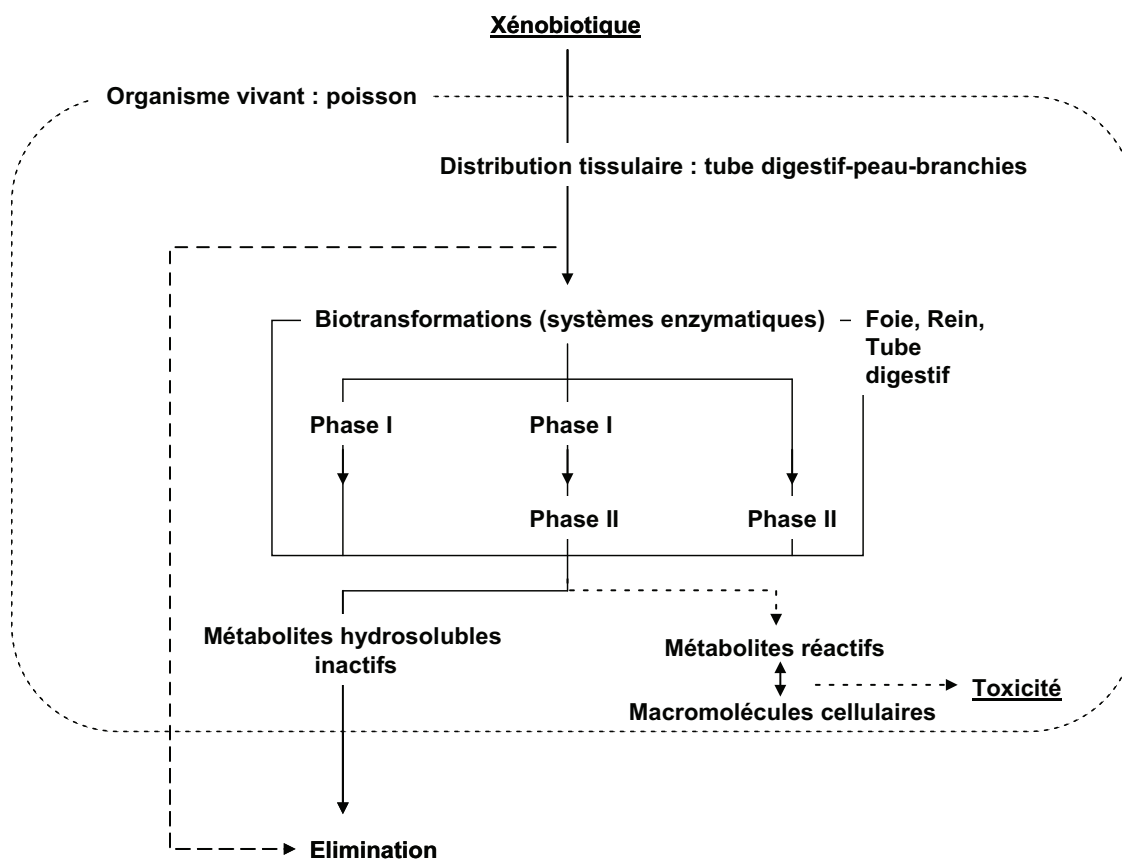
Xénobiotique

Organisme vivant : poisson

Distribution tissulaire : tube digestif-peau-branchies

Biotransformations (systèmes enzymatiques) – Foie, Rein, Tube digestif

Phase I

Phase I

Phase II

Phase II

Métabolites hydrosolubles inactifs

Métabolites réactifs

Macromolécules cellulaires

Toxicité

Elimination